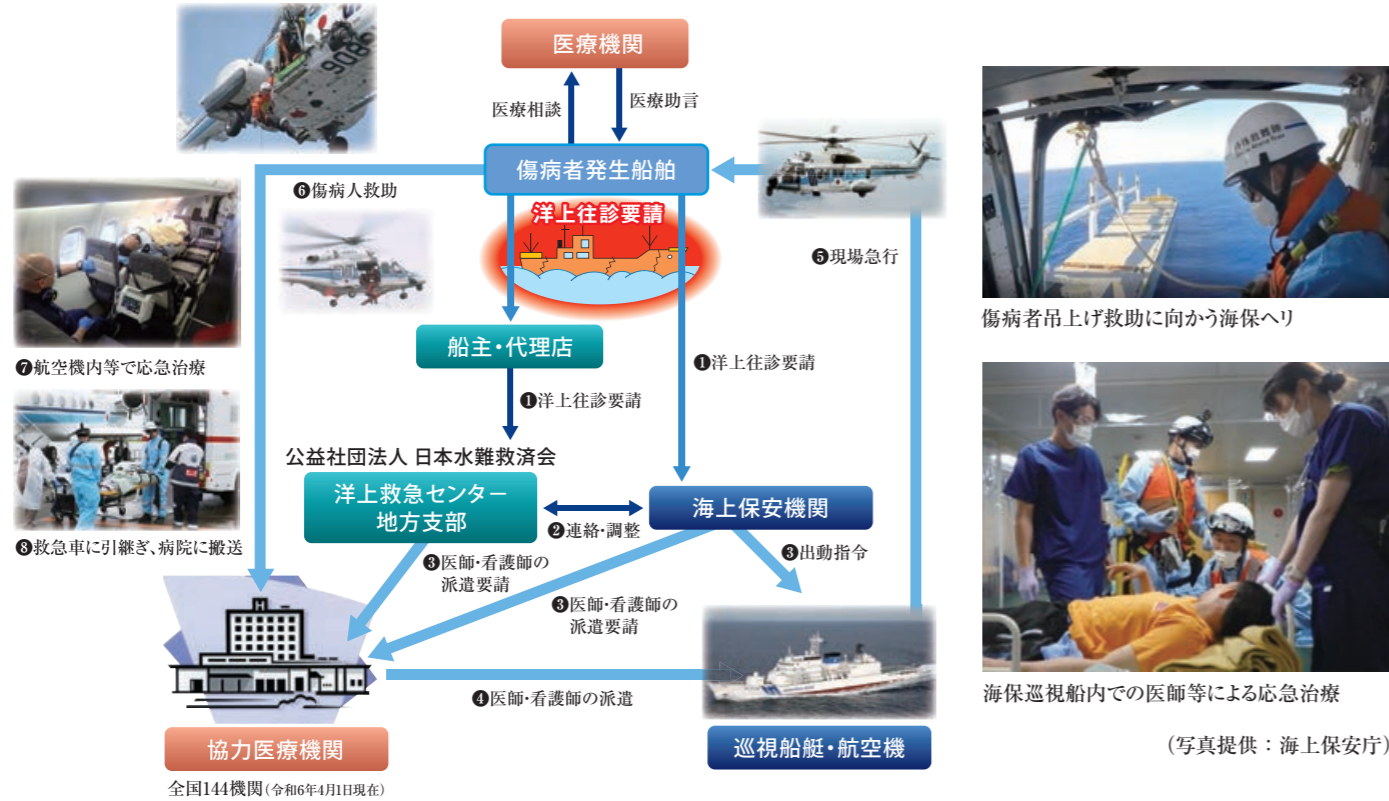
医療機関

医療相談

医療助言

傷病者発生船舶

洋上往診要請

❻傷病人救助

❺現場急行

船主・代理店

❶洋上往診要請

❶洋上往診要請

❼航空機内等で応急治療

公益社団法人 日本水難救済会

洋上救急センター
地方支部

❷連絡・調整

海上保安機関

❸出動指令

❽救急車に引継ぎ、病院に搬送

❸医師・看護師の派遣要請

❸医師・看護師の派遣要請

❹医師・看護師の派遣

協力医療機関

全国144機関(令和6年4月1日現在)

巡視船艇・航空機

傷病者吊上げ救助に向かう海保ヘリ

海保巡視船内での医師等による応急治療

(写真提供：海上保安庁)